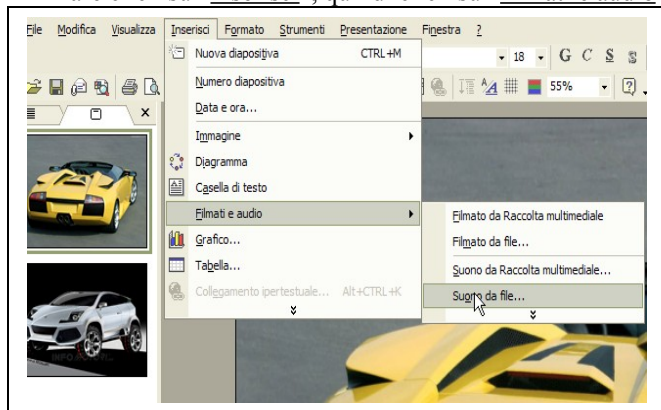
File Modifica Visualizza Inserisci Formato Strumenti Presentazione Finestra ?

Nuova diapositiva CTRL+M
Numero diapositiva
Data e ora...
Immagine
Diagramma
Casella di testo
Filmati e audio
Grafico...
Tabella...
Collegamento ipertestuale... Alt+CTRL+K

Filmato da Raccolta multimediale
Filmato da file...
Suono da Raccolta multimediale...
Suono da file...

18 G C S 55%